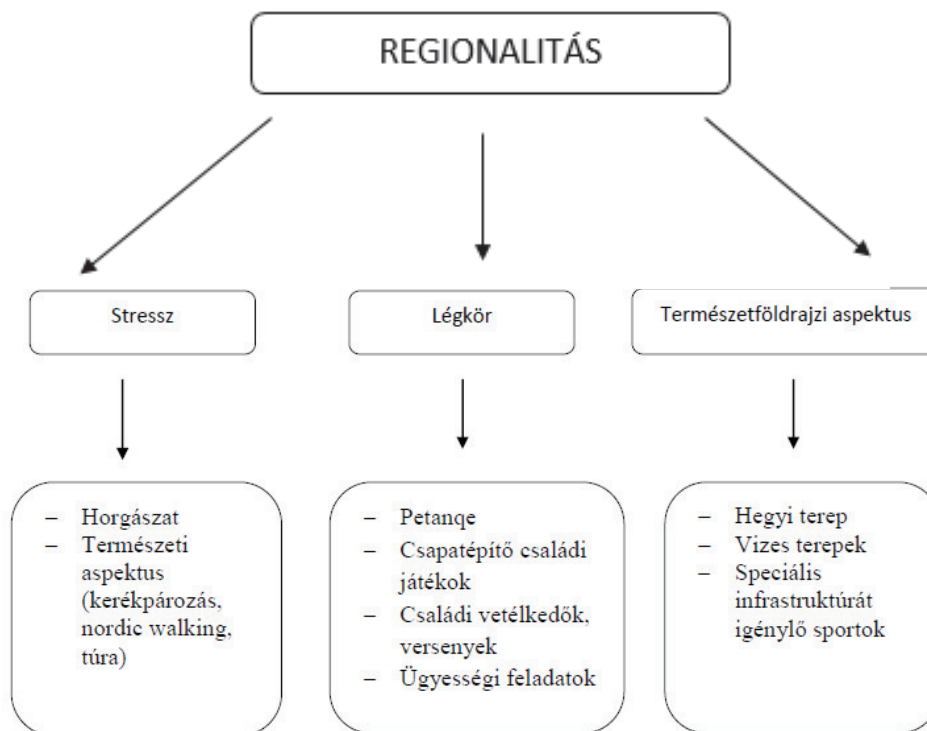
REGIONALITÁS

Stressz

Légkör

Természetföldrajzi aspektus

– Horgászat
– Természeti aspektus (kerékpározás, nordic walking, túra)

– Petanqe
– Csapatépítő családi játékok
– Családi vetélkedők, versenyek
– Ügyességi feladatok

– Hegyi terep
– Vizes terepek
– Speciális infrastruktúrát igénylő sportok